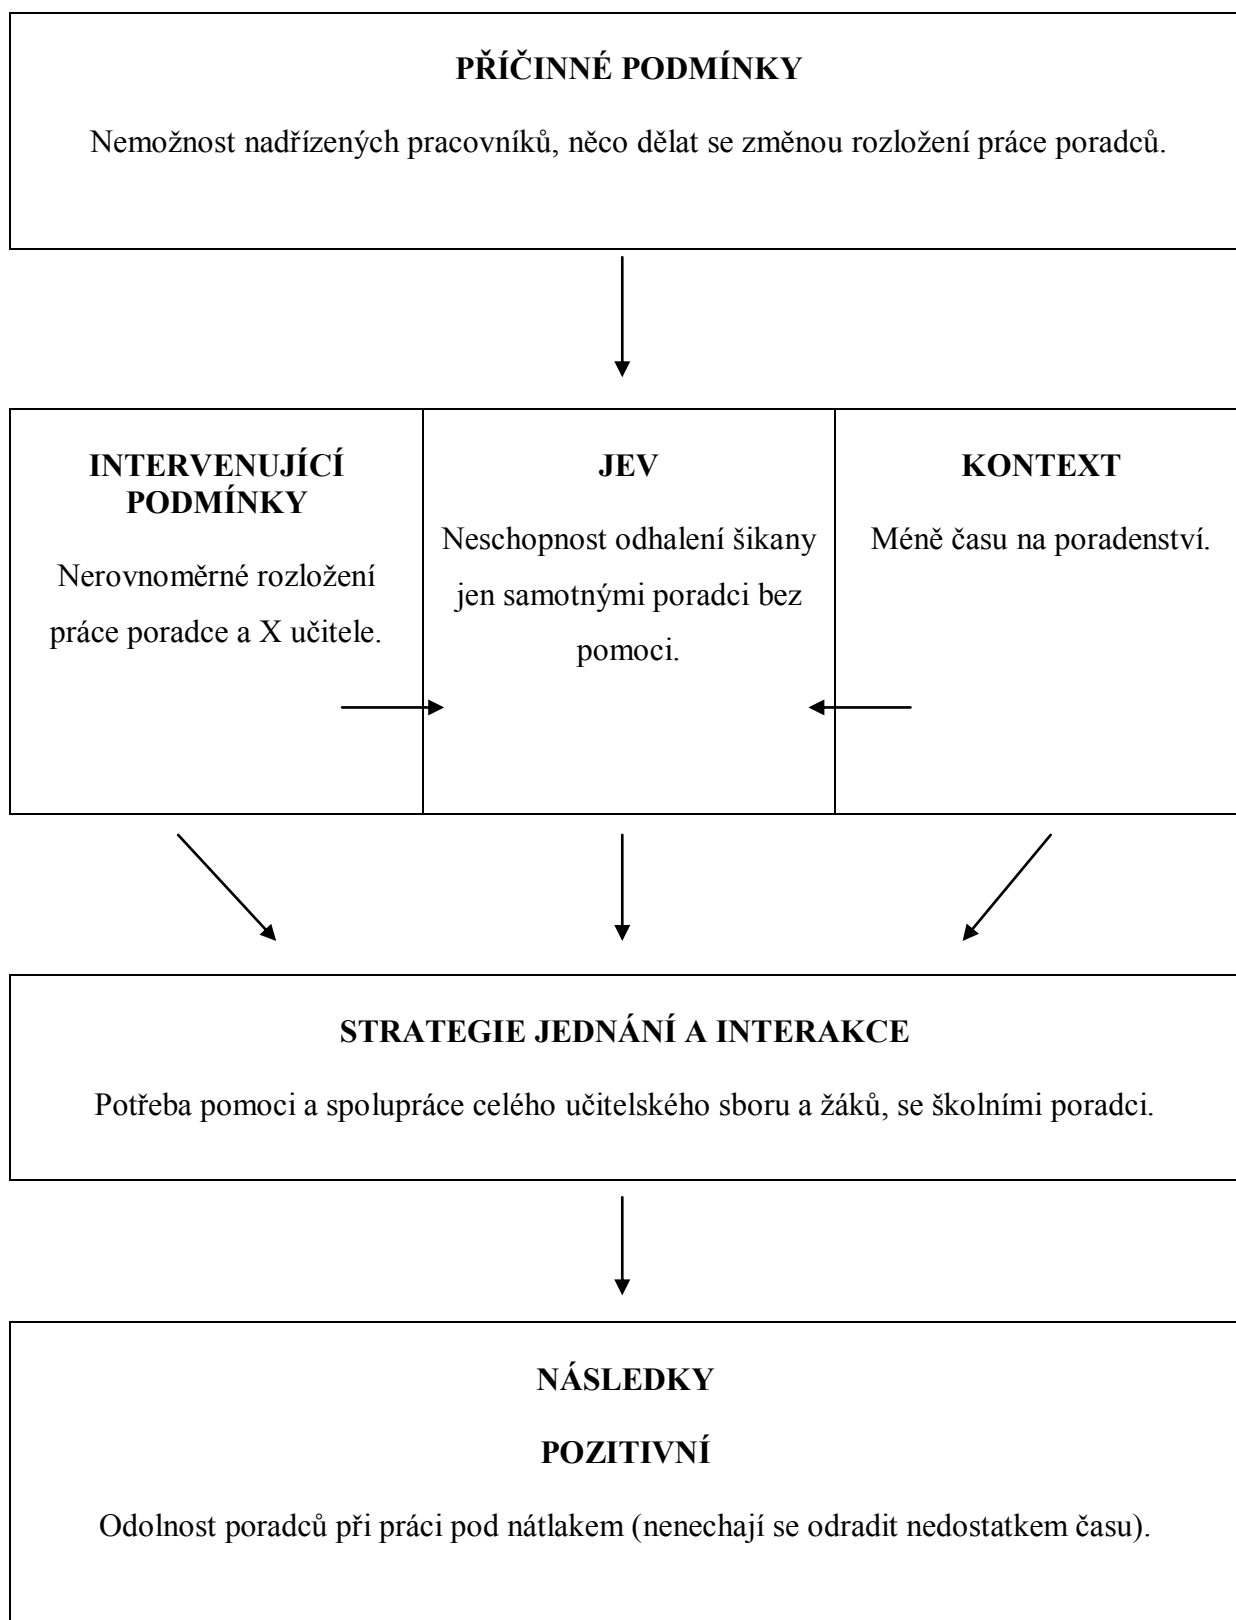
PŘÍČINNÉ PODMÍNKY

Nemožnost nadřízených pracovníků, něco dělat se změnou rozložení práce poradců.

INTERVENUJÍCÍ PODMÍNKY

Nerovnoměrné rozložení práce poradce a X učitele.

JEV

Neschopnost odhalení šikany jen samotnými poradci bez pomoci.

KONTEXT

Méně času na poradenství.

STRATEGIE JEDNÁNÍ A INTERAKCE

Potřeba pomoci a spolupráce celého učitelského sboru a žáků, se školními poradci.

NÁSLEDKY

POZITIVNÍ

Odolnost poradců při práci pod nátlakem (nenechají se odradit nedostatkem času).